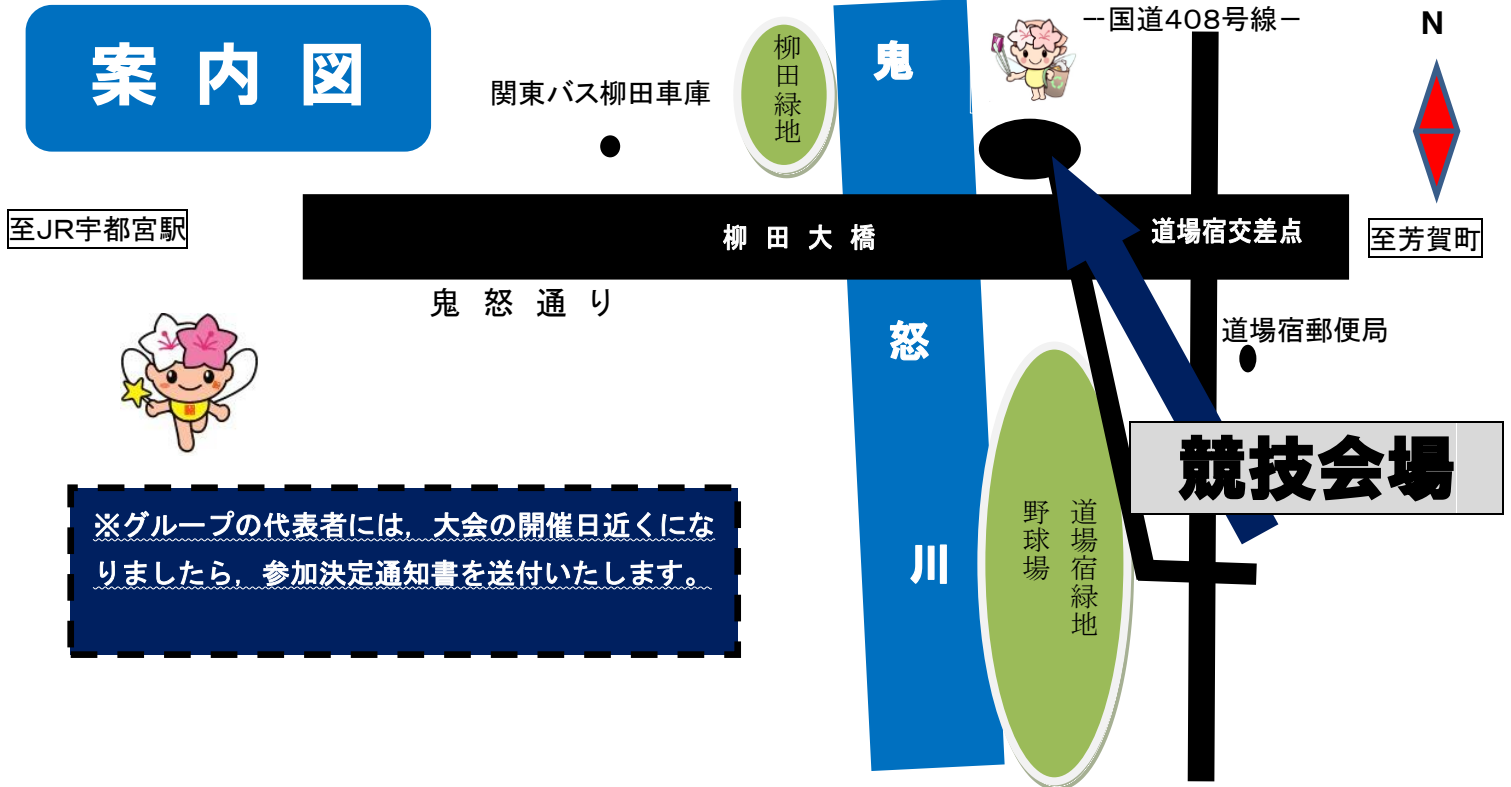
案内図

関東バス柳田車庫

柳田緑地

鬼

怒

川

ー国道408号線ー

N

至JR宇都宮駅

柳田大橋

道場宿交差点

至芳賀町

鬼怒通り

道場宿郵便局

競技会場

道場宿緑地

野球場

※グループの代表者には，大会の開催日近くになりましたら，参加決定通知書を送付いたします。